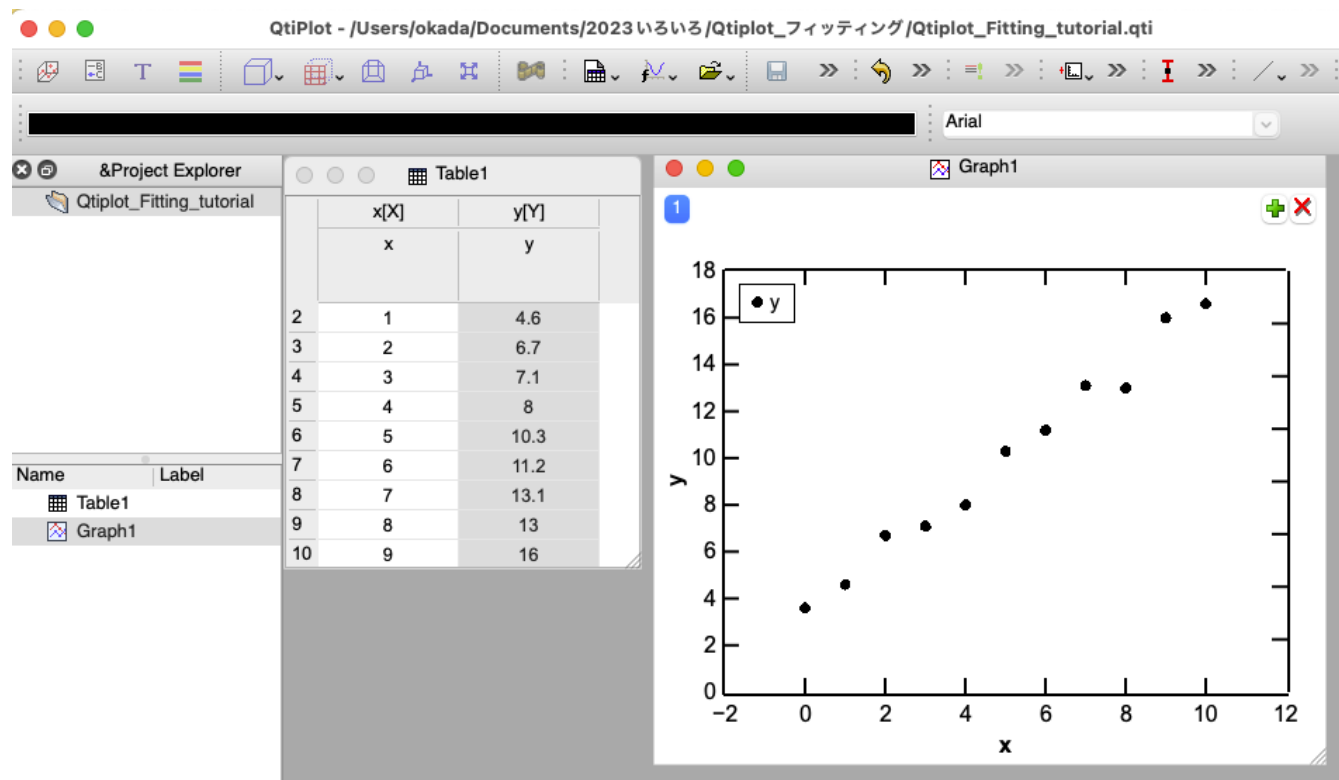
QtiPlot - /Users/okada/Documents/2023いろいろ/Qtiplot_フィッティング/Qtiplot_Fitting_tutorial.qti

Arial

&Project Explorer

Qtiplot_Fitting_tutorial

| Name | Label |
|---|---|
| Table1 | |
| Graph1 | |

Table1

| | x[X] | y[Y] |
|---|---|---|
| | x | y |
| 2 | 1 | 4.6 |
| 3 | 2 | 6.7 |
| 4 | 3 | 7.1 |
| 5 | 4 | 8 |
| 6 | 5 | 10.3 |
| 7 | 6 | 11.2 |
| 8 | 7 | 13.1 |
| 9 | 8 | 13 |
| 10 | 9 | 16 |

Graph1

1

y

18
16
14
12
10
8
6
4
2
0

y

−2 0 2 4 6 8 10 12

x